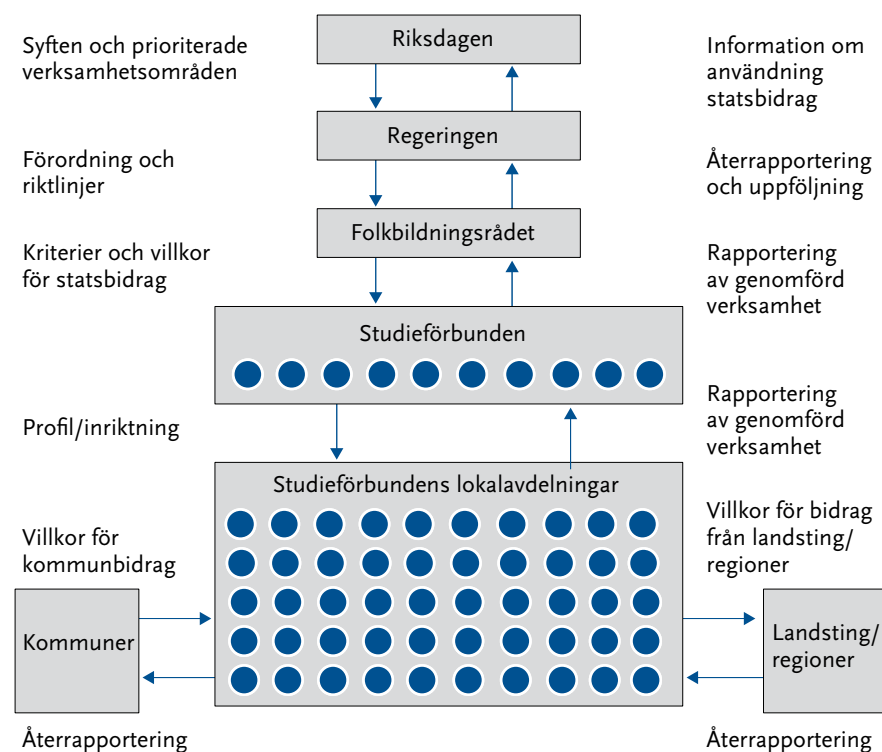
Syften och prioriterade verksamhetsområden

Riksdagen

Information om användning statsbidrag

Förordning och riktlinjer

Regeringen

Återrapportering och uppföljning

Kriterier och villkor för statsbidrag

Folkbildningsrådet

Rapportering av genomförd verksamhet

Studieförbunden

Profil/inriktning

Rapportering av genomförd verksamhet

Studieförbundens lokalavdelningar

Villkor för kommunbidrag

Villkor för bidrag från landsting/ regioner

Kommuner

Landsting/ regioner

Återrapportering

Återrapportering